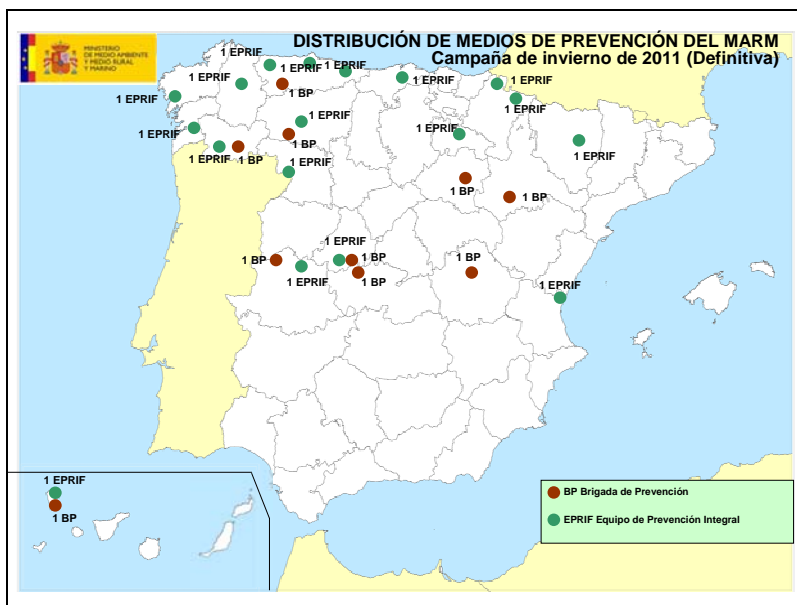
MINISTERIO DE MEDIO AMBIENTE Y MEDIO RURAL Y MARINO

DISTRIBUCIÓN DE MEDIOS DE PREVENCIÓN DEL MARM
Campaña de invierno de 2011 (Definitiva)

1 EPRIF
1 EPRIF
1 EPRIF
1 EPRIF
1 BP
1 EPRIF
1 EPRIF
1 EPRIF
1 EPRIF
1 EPRIF
1 EPRIF
1 BP
1 EPRIF
1 EPRIF
1 EPRIF
1 BP
1 EPRIF
1 EPRIF
1 BP
1 BP
1 EPRIF
1 BP
1 BP
1 EPRIF
1 BP
1 EPRIF
1 EPRIF
1 BP

BP Brigada de Prevención
EPRIF Equipo de Prevención Integral